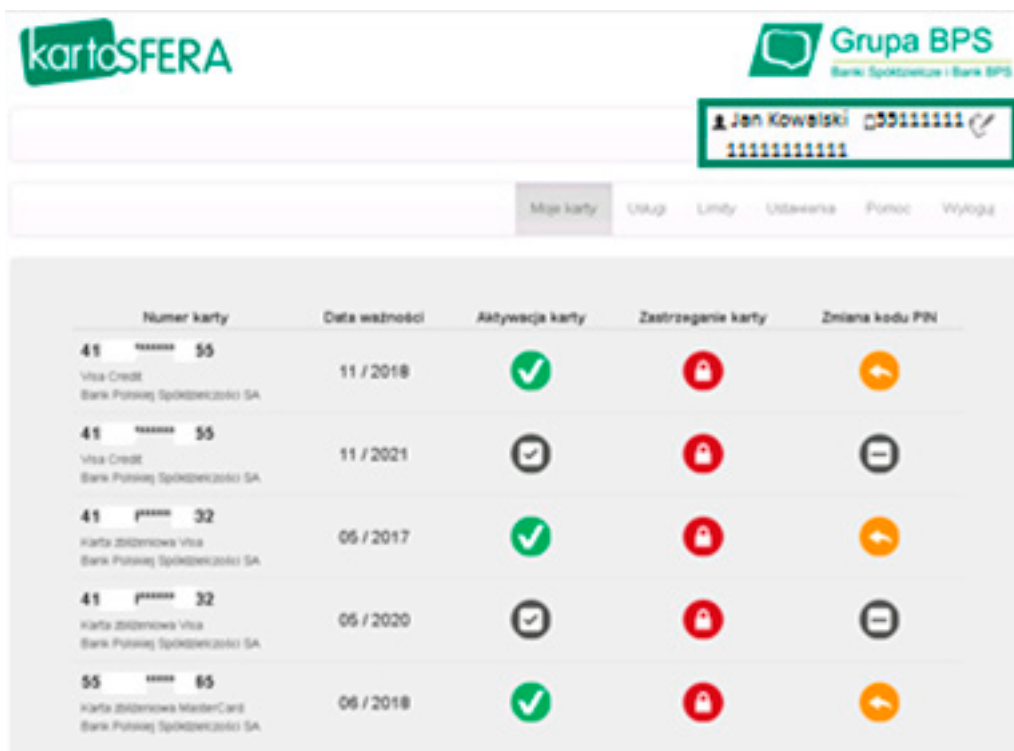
kartoSFERA

Grupa BPS
Banki Spółdzielcze i Bank BPS

Jan Kowalski 551111111 11111111111

Moje karty Usługi Limity Ustawienia Pomoc Wyloguj

| Numer karty | Data ważności | Aktywacja karty | Zastrzeganie karty | Zmiana kodu PIN |
|---|---|---|---|---|
| 41 \*\*\*\*\*\* 55 Visa Credit Bank Polskiej Spółdzielczości SA | 11 / 2018 | | | |
| 41 \*\*\*\*\*\* 55 Visa Credit Bank Polskiej Spółdzielczości SA | 11 / 2021 | | | |
| 41 r\*\*\*\*\*\* 32 Karta zbliżeniowa Visa Bank Polskiej Spółdzielczości SA | 05 / 2017 | | | |
| 41 r\*\*\*\*\*\* 32 Karta zbliżeniowa Visa Bank Polskiej Spółdzielczości SA | 05 / 2020 | | | |
| 55 \*\*\*\*\* 65 Karta zbliżeniowa MasterCard Bank Polskiej Spółdzielczości SA | 06 / 2018 | | | |